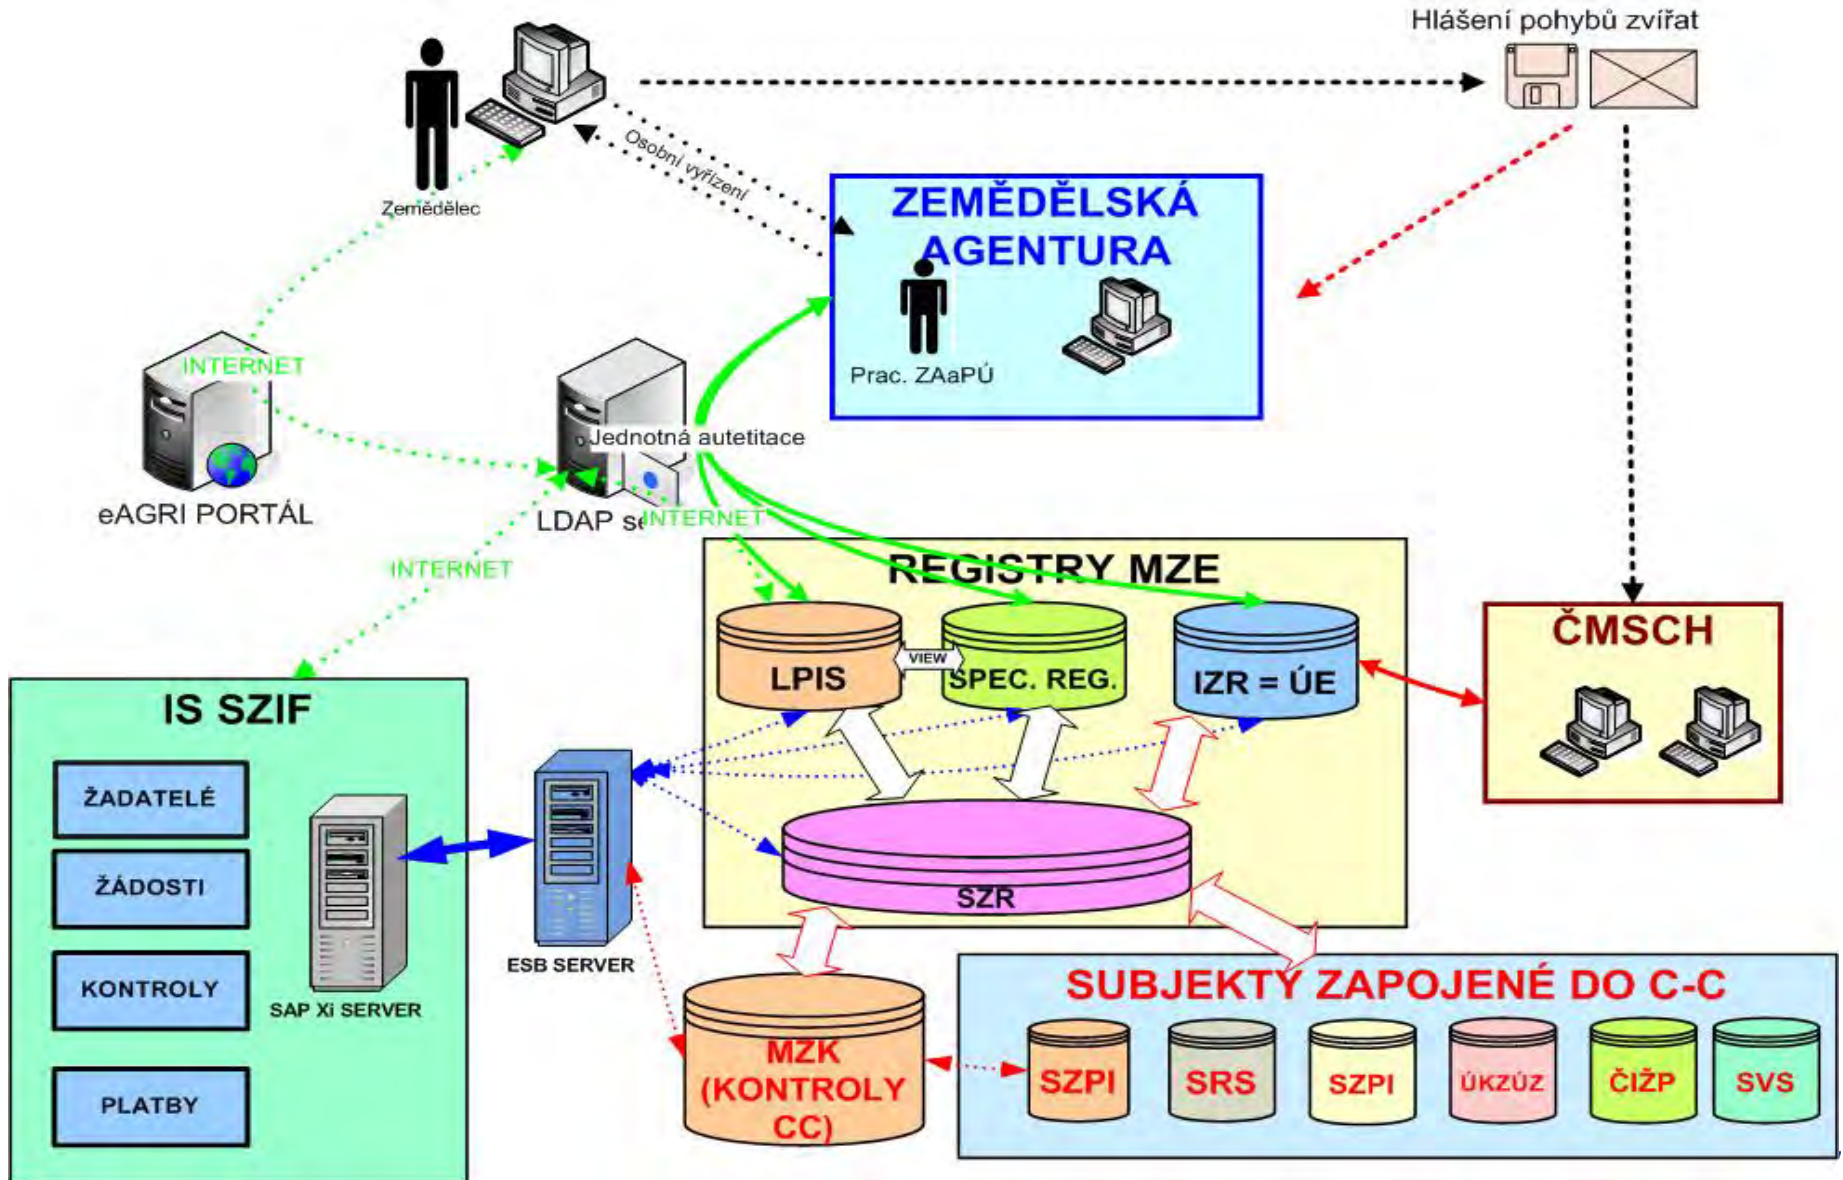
Hlášení pohybů zvířat

Osobní vyřízení

Zemědělec

ZEMĚDĚLSKÁ AGENTURA

Prac. ZAaPÚ

INTERNET

eAGRI PORTÁL

Jednotná autetitace

LDAP se INTERNET

INTERNET

REGISTRY MZE

LPIS

VIEW

SPEC. REG.

IZR = ÚE

ČMSCH

IS SZIF

ŽADATELÉ

ŽÁDOSTI

KONTROLY

PLATBY

SAP Xi SERVER

ESB SERVER

SZR

MZK (KONTROLY CC)

SUBJEKTY ZAPOJENÉ DO C-C

SZPI

SRS

SZPI

ÚKZÚZ

ČIŽP

SVS